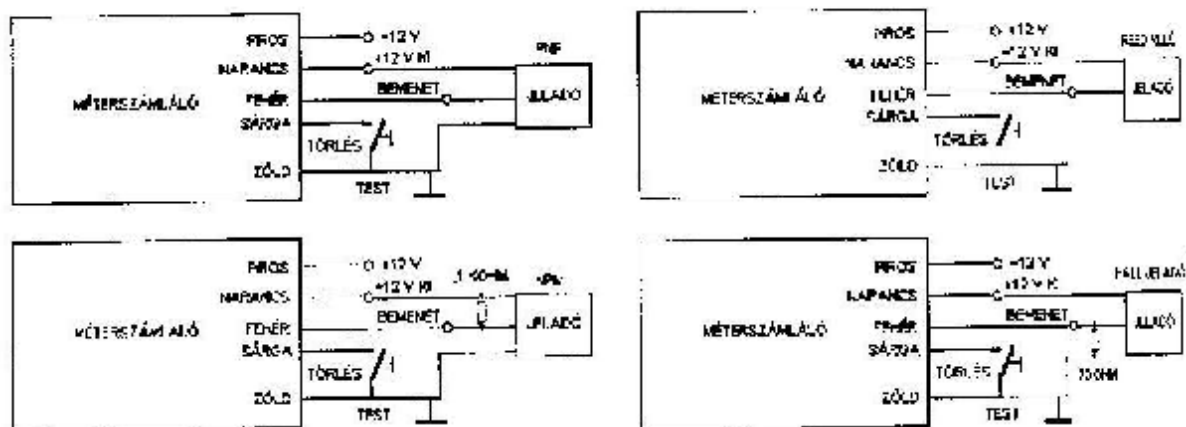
MÉTERSZÁMLÁLÓ
PIROS
NARANCS
FEHÉR
SÁRGA
ZÖLD
+12 V
+12 V KI
BEMENET
PNP
JELADÓ
TÖRLÉS
TEST

MÉTERSZÁMLÁLÓ
PIROS
NARANCS
FEHÉR
SÁRGA
ZÖLD
+12 V
+12 V KI
BEMENET
REED RELÉ
JELADÓ
TÖRLÉS
TEST

MÉTERSZÁMLÁLÓ
PIROS
NARANCS
FEHÉR
SÁRGA
ZÖLD
+12 V
+12 V KI
1 KOHM
NPN
BEMENET
JELADÓ
TÖRLÉS
TEST

MÉTERSZÁMLÁLÓ
PIROS
NARANCS
FEHÉR
SÁRGA
ZÖLD
+12 V
+12 V KI
HALL JELADÓ
BEMENET
JELADÓ
TÖRLÉS
330HM
TEST